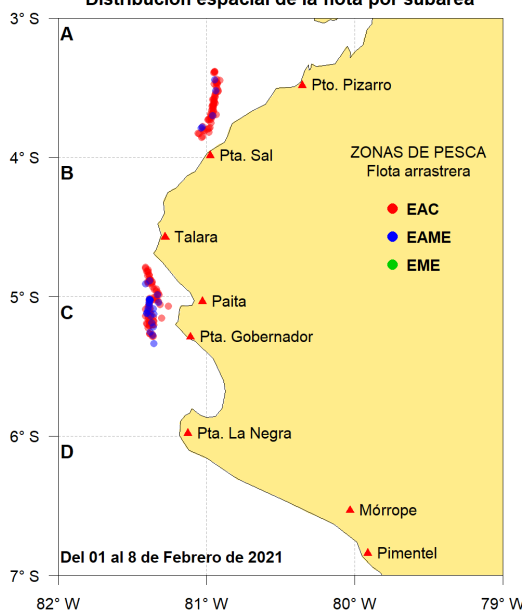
Distribución espacial de la flota por subárea

3° S
4° S
5° S
6° S
7° S

A
B
C
D

Pto. Pizarro
Pta. Sal
Talara
Paita
Pta. Gobernador
Pta. La Negra
Mórrope
Pimentel

ZONAS DE PESCA
Flota arrastrera

EAC
EAME
EME

Del 01 al 8 de Febrero de 2021

82° W
81° W
80° W
79° W